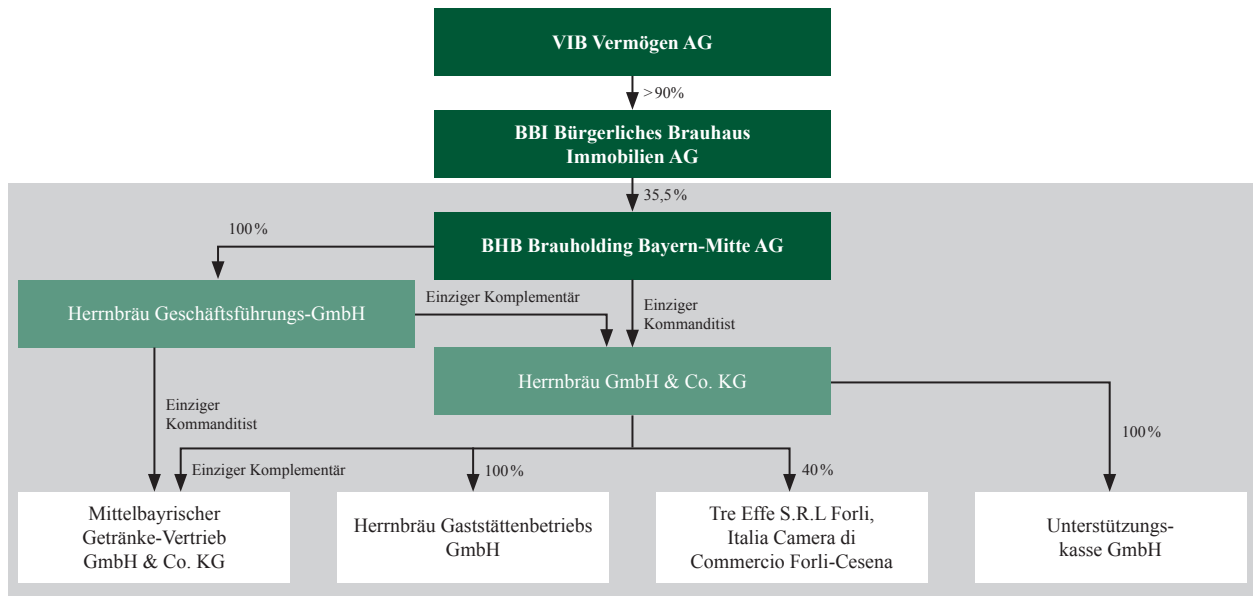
VIB Vermögen AG

>90%

BBI Bürgerliches Brauhaus Immobilien AG

35,5%

100%

BHB Brauholding Bayern-Mitte AG

Herrnbräu Geschäftsführungs-GmbH

Einziger Komplementär

Einziger Kommanditist

Herrnbräu GmbH & Co. KG

Einziger Kommanditist

100%

Einziger Komplementär

100%

40%

Mittelbayrischer Getränke-Vertrieb GmbH & Co. KG

Herrnbräu Gaststättenbetriebs GmbH

Tre Effe S.R.L Forli, Italia Camera di Commercio Forli-Cesena

Unterstützungs-kasse GmbH